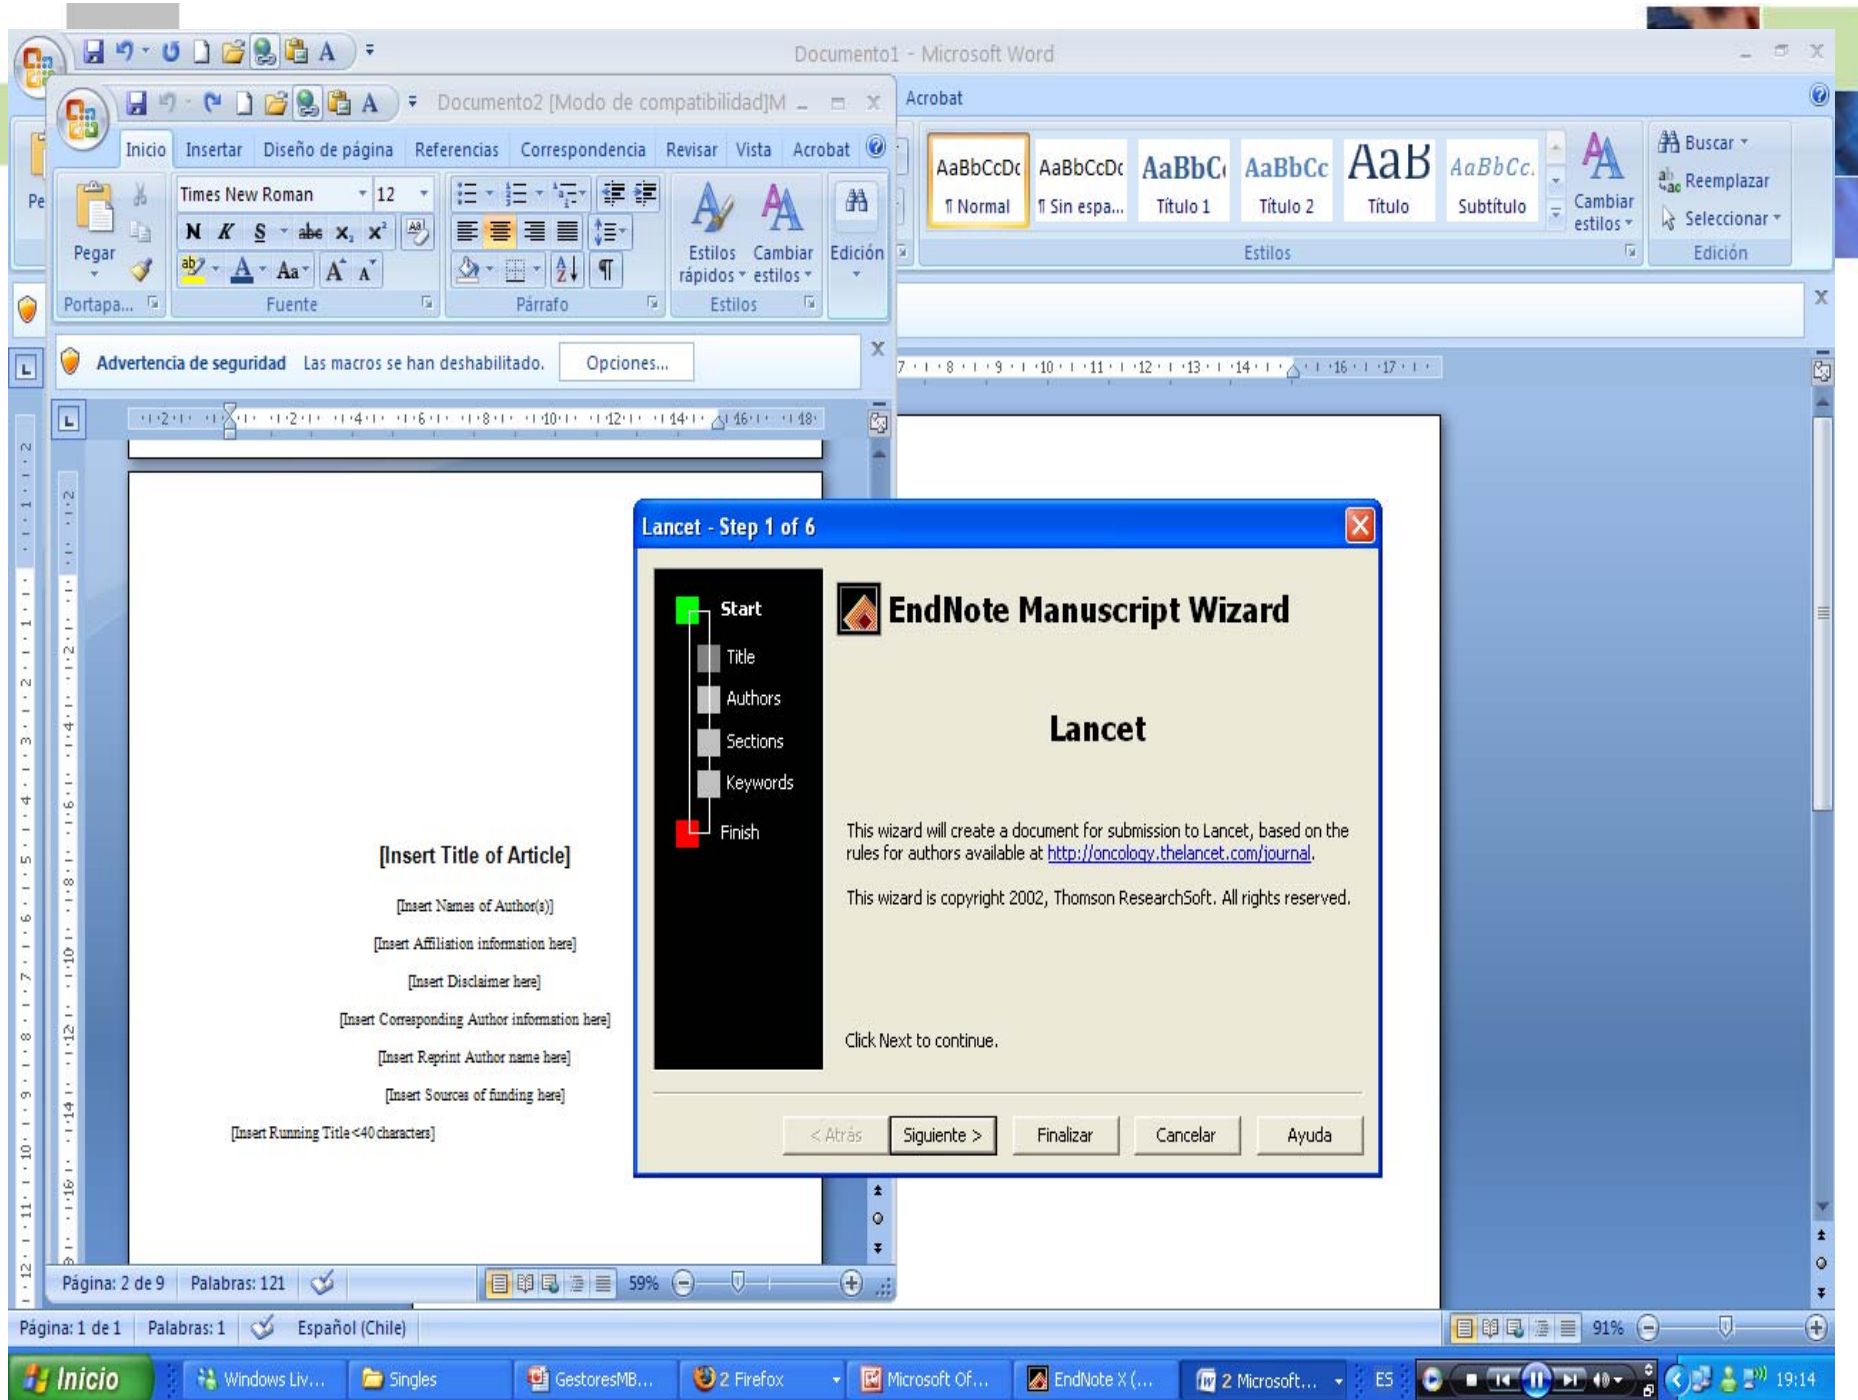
Documento1 - Microsoft Word

Documento2 [Modo de compatibilidad]M

Acrobat

Inicio Insertar Diseño de página Referencias Correspondencia Revisar Vista Acrobat

Pegar

Portapa...

Times New Roman 12

N K S abc $x_2$ $x^2$

Aa A A

Fuente

Párrafo

Estilos rápidos Cambiar estilos

Estilos

Edición

AaBbCcDc ¶ Normal

AaBbCcDc ¶ Sin espa...

AaBbC Título 1

AaBbCc Título 2

AaB Título

AaBbCc. Subtítulo

Cambiar estilos

Estilos

Buscar

Reemplazar

Seleccionar

Edición

Advertencia de seguridad Las macros se han deshabilitado. Opciones...

[Insert Title of Article]

[Insert Names of Author(s)]

[Insert Affiliation information here]

[Insert Disclaimer here]

[Insert Corresponding Author information here]

[Insert Reprint Author name here]

[Insert Sources of funding here]

[Insert Running Title <40 characters]

Lancet - Step 1 of 6

Start

Title

Authors

Sections

Keywords

Finish

EndNote Manuscript Wizard

Lancet

This wizard will create a document for submission to Lancet, based on the rules for authors available at http://oncology.thelancet.com/journal.

This wizard is copyright 2002, Thomson ResearchSoft. All rights reserved.

Click Next to continue.

< Atrás Siguiente > Finalizar Cancelar Ayuda

Página: 2 de 9 Palabras: 121 59%

Página: 1 de 1 Palabras: 1 Español (Chile) 91%

Inicio Windows Liv... Singles GestoresMB... 2 Firefox Microsoft Of... EndNote X (... 2 Microsoft... ES 19:14